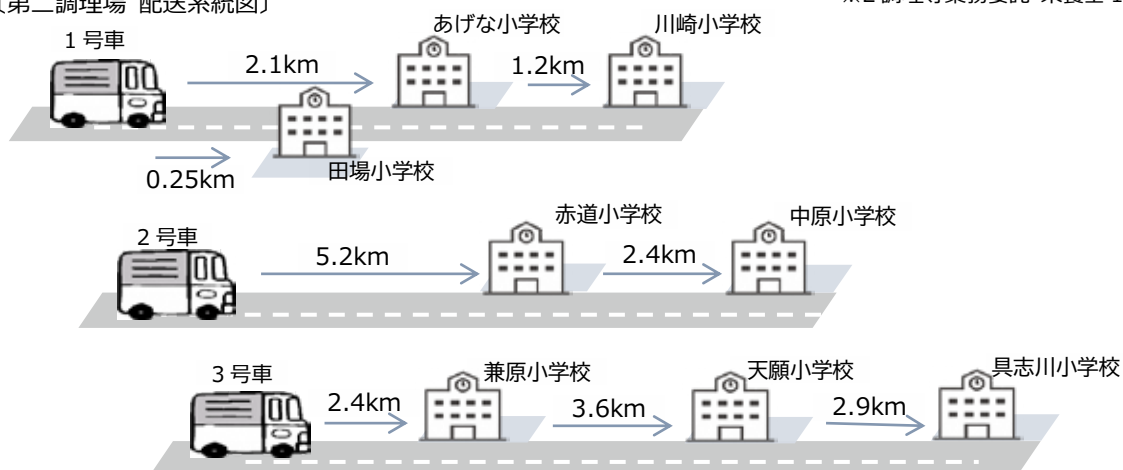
【第二調理場 配送系統図】

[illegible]

1 号車

2.1km

あげな小学校

1.2km

川崎小学校

0.25km

田場小学校

2 号車

5.2km

赤道小学校

2.4km

中原小学校

3 号車

2.4km

兼原小学校

3.6km

天願小学校

2.9km

具志川小学校